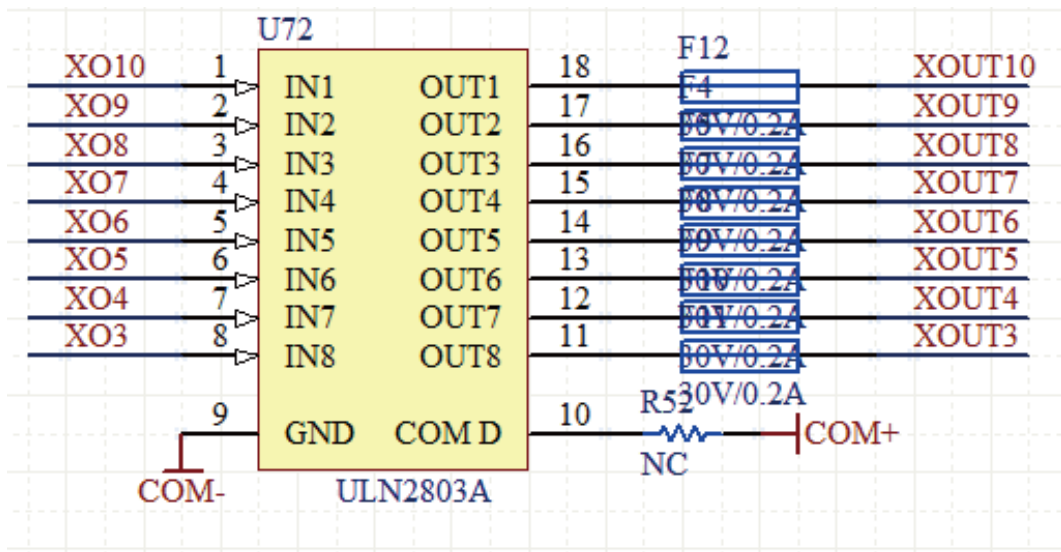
U72

XO10 1 IN1 OUT1 18 XOUT10
XO9 2 IN2 OUT2 17 XOUT9
XO8 3 IN3 OUT3 16 XOUT8
XO7 4 IN4 OUT4 15 XOUT7
XO6 5 IN5 OUT5 14 XOUT6
XO5 6 IN6 OUT6 13 XOUT5
XO4 7 IN7 OUT7 12 XOUT4
XO3 8 IN8 OUT8 11 XOUT3

F12
F4
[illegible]0V/0.2A
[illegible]0V/0.2A
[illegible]0V/0.2A
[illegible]0V/0.2A
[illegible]0V/0.2A
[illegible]0V/0.2A
30V/0.2A
30V/0.2A

9 GND COM D 10
R52
NC
COM+
COM-
ULN2803A